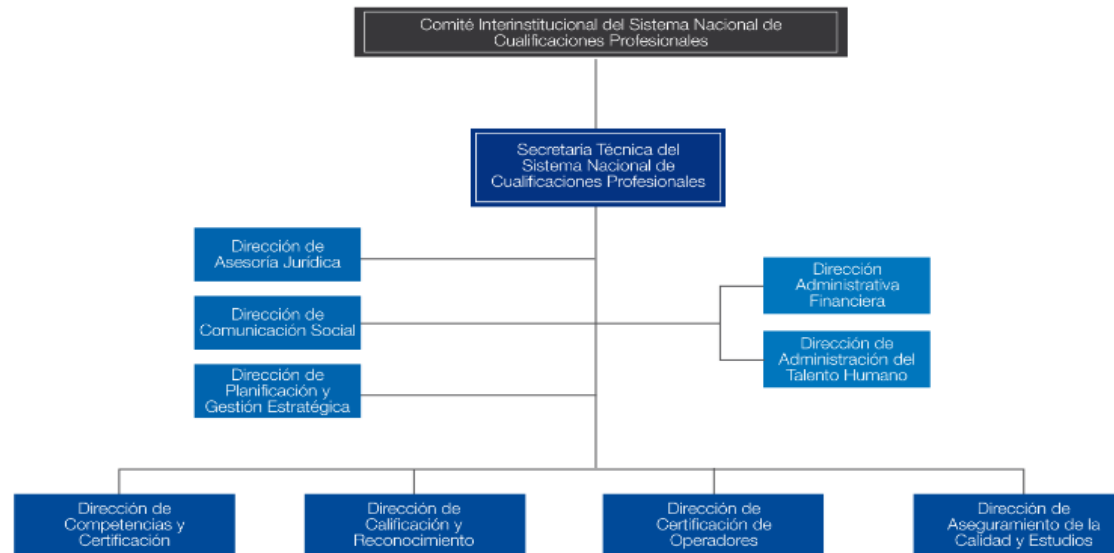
Comité Interinstitucional del Sistema Nacional de Cualificaciones Profesionales

Secretaria Técnica del Sistema Nacional de Cualificaciones Profesionales

Dirección de Asesoría Jurídica

Dirección de Comunicación Social

Dirección de Planificación y Gestión Estratégica

Dirección Administrativa Financiera

Dirección de Administración del Talento Humano

Dirección de Competencias y Certificación

Dirección de Calificación y Reconocimiento

Dirección de Certificación de Operadores

Dirección de Aseguramiento de la Calidad y Estudios